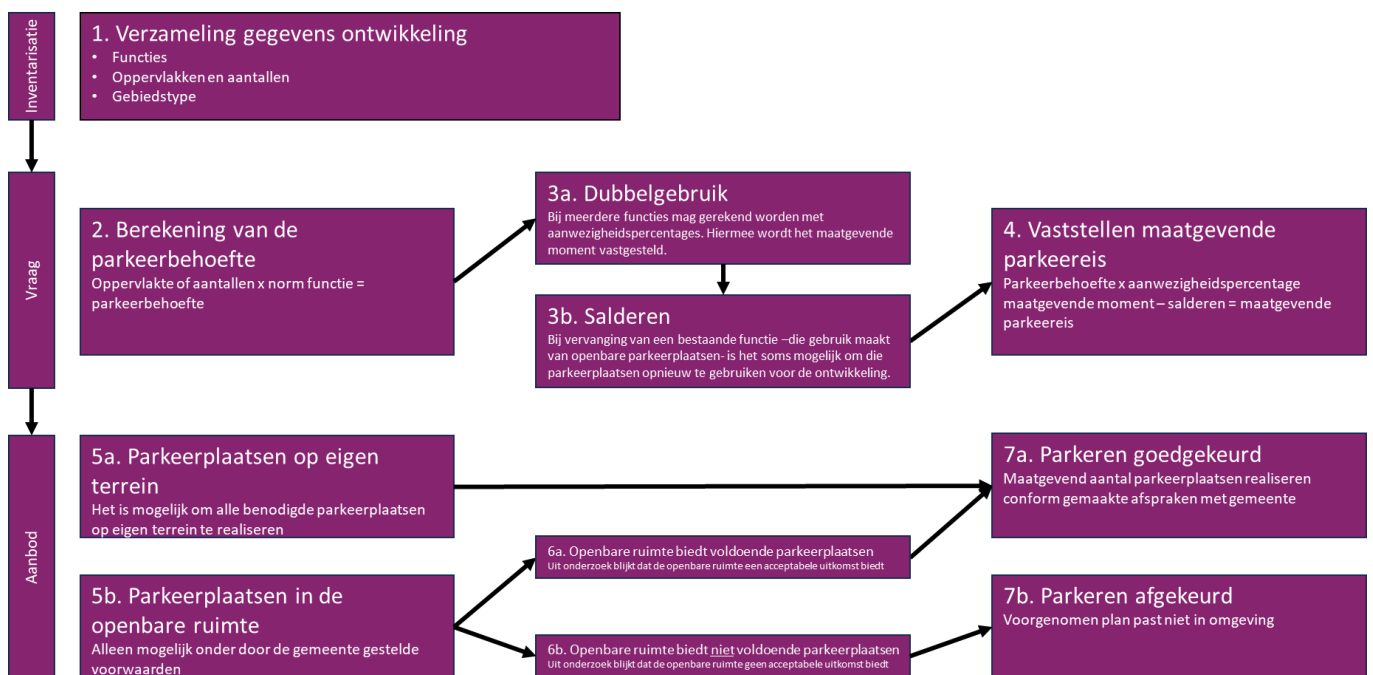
Inventarisatie

1. Verzameling gegevens ontwikkeling
• Functies
• Oppervlakken en aantallen
• Gebiedstype

Vraag

2. Berekening van de parkeerbehoefte
Oppervlakte of aantallen x norm functie = parkeerbehoefte

3a. Dubbelgebruik
Bij meerdere functies mag gerekend worden met aanwezigheidspercentages. Hiermee wordt het maatgevende moment vastgesteld.

3b. Salderen
Bij vervanging van een bestaande functie –die gebruik maakt van openbare parkeerplaatsen- is het soms mogelijk om die parkeerplaatsen opnieuw te gebruiken voor de ontwikkeling.

4. Vaststellen maatgevende parkeereis
Parkeerbehoefte x aanwezigheidspercentage maatgevende moment – salderen = maatgevende parkeereis

Aanbod

5a. Parkeerplaatsen op eigen terrein
Het is mogelijk om alle benodigde parkeerplaatsen op eigen terrein te realiseren

7a. Parkeren goedgekeurd
Maatgevend aantal parkeerplaatsen realiseren conform gemaakte afspraken met gemeente

6a. Openbare ruimte biedt voldoende parkeerplaatsen
Uit onderzoek blijkt dat de openbare ruimte een acceptabele uitkomst biedt

5b. Parkeerplaatsen in de openbare ruimte
Alleen mogelijk onder door de gemeente gestelde voorwaarden

7b. Parkeren afgekeurd
Voorgenomen plan past niet in omgeving

6b. Openbare ruimte biedt niet voldoende parkeerplaatsen
Uit onderzoek blijkt dat de openbare ruimte geen acceptabele uitkomst biedt